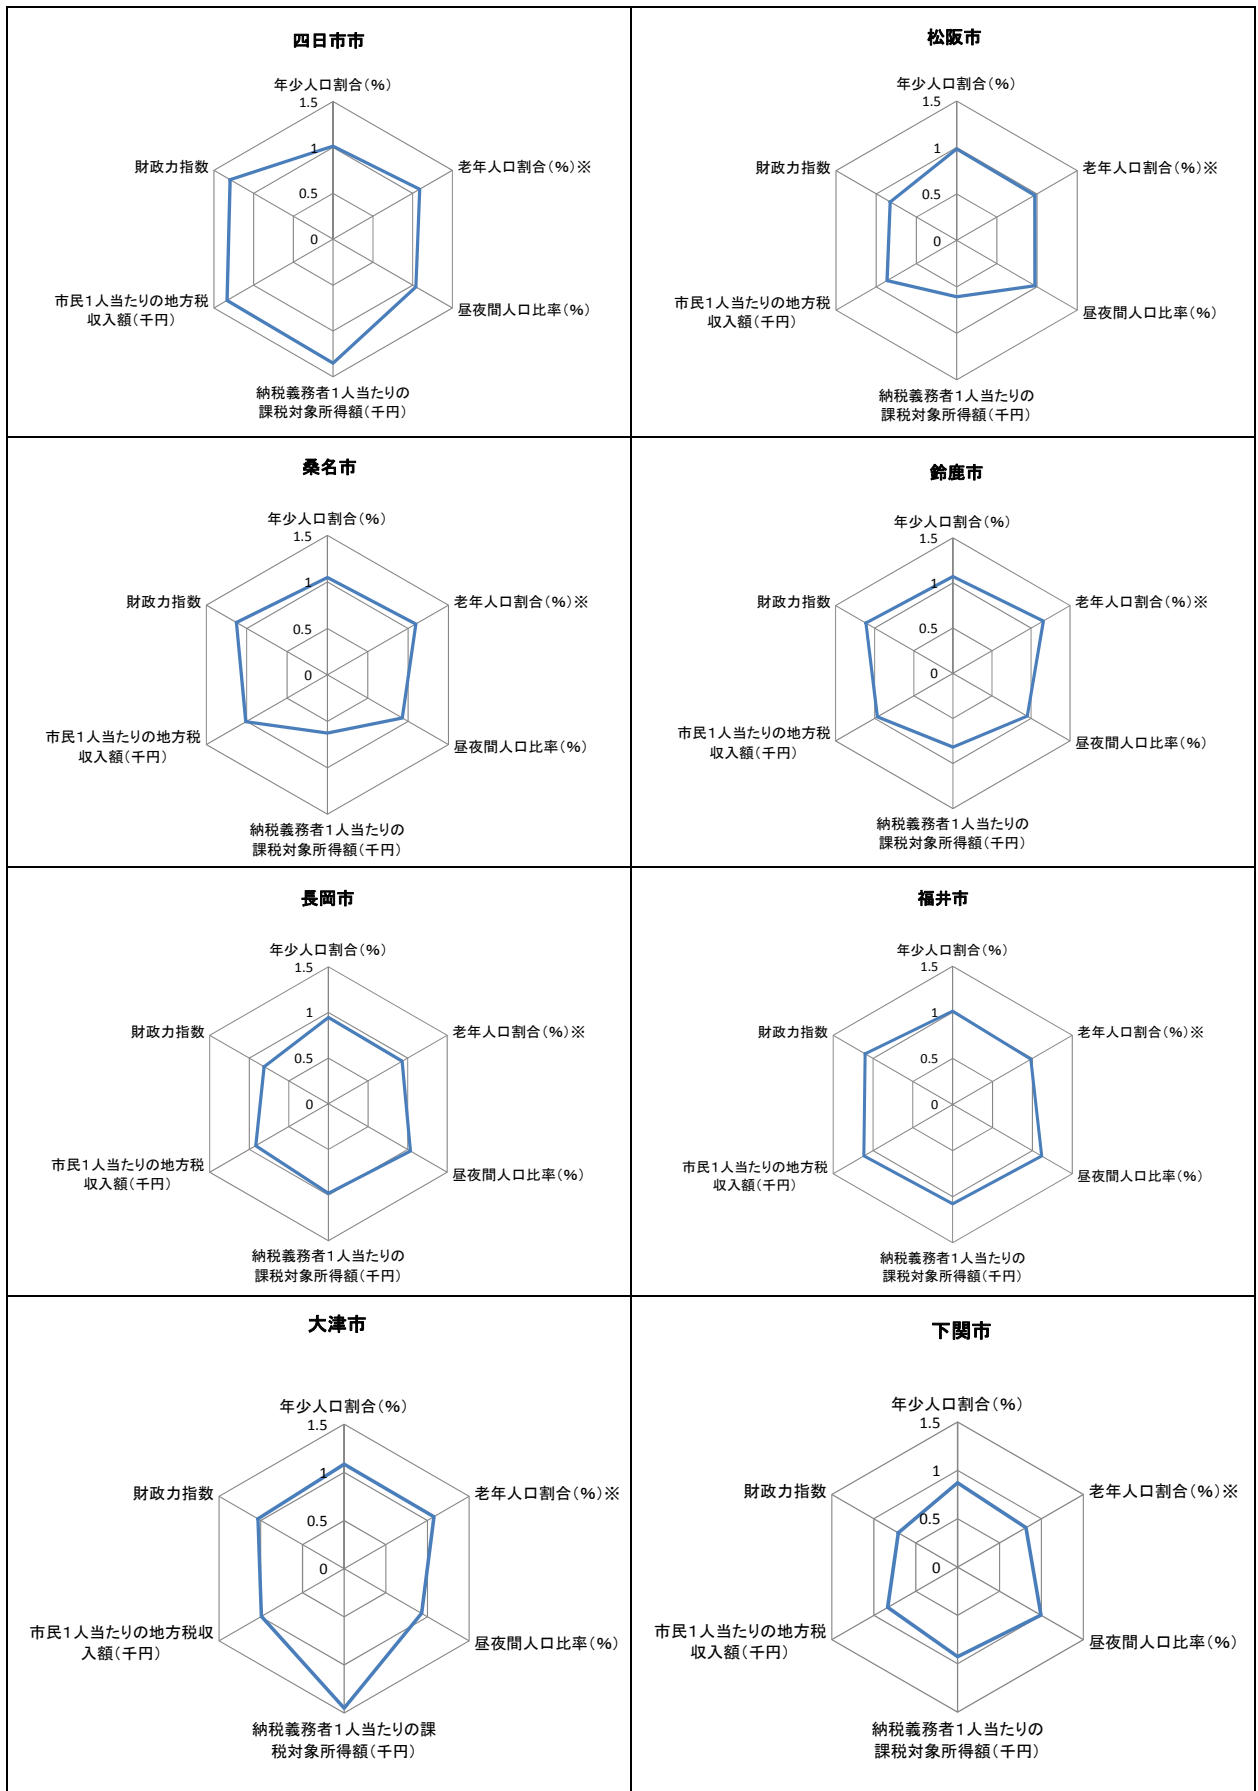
四日市市

年少人口割合(%)
1.5
1
0.5
0
老年人口割合(%)※
昼夜間人口比率(%)
納税義務者1人当たりの課税対象所得額(千円)
市民1人当たりの地方税収入額(千円)
財政力指数

松阪市

年少人口割合(%)
1.5
1
0.5
0
老年人口割合(%)※
昼夜間人口比率(%)
納税義務者1人当たりの課税対象所得額(千円)
市民1人当たりの地方税収入額(千円)
財政力指数

桑名市

年少人口割合(%)
1.5
1
0.5
0
老年人口割合(%)※
昼夜間人口比率(%)
納税義務者1人当たりの課税対象所得額(千円)
市民1人当たりの地方税収入額(千円)
財政力指数

鈴鹿市

年少人口割合(%)
1.5
1
0.5
0
老年人口割合(%)※
昼夜間人口比率(%)
納税義務者1人当たりの課税対象所得額(千円)
市民1人当たりの地方税収入額(千円)
財政力指数

長岡市

年少人口割合(%)
1.5
1
0.5
0
老年人口割合(%)※
昼夜間人口比率(%)
納税義務者1人当たりの課税対象所得額(千円)
市民1人当たりの地方税収入額(千円)
財政力指数

福井市

年少人口割合(%)
1.5
1
0.5
0
老年人口割合(%)※
昼夜間人口比率(%)
納税義務者1人当たりの課税対象所得額(千円)
市民1人当たりの地方税収入額(千円)
財政力指数

大津市

年少人口割合(%)
1.5
1
0.5
0
老年人口割合(%)※
昼夜間人口比率(%)
納税義務者1人当たりの課税対象所得額(千円)
市民1人当たりの地方税収入額(千円)
財政力指数

下関市

年少人口割合(%)
1.5
1
0.5
0
老年人口割合(%)※
昼夜間人口比率(%)
納税義務者1人当たりの課税対象所得額(千円)
市民1人当たりの地方税収入額(千円)
財政力指数